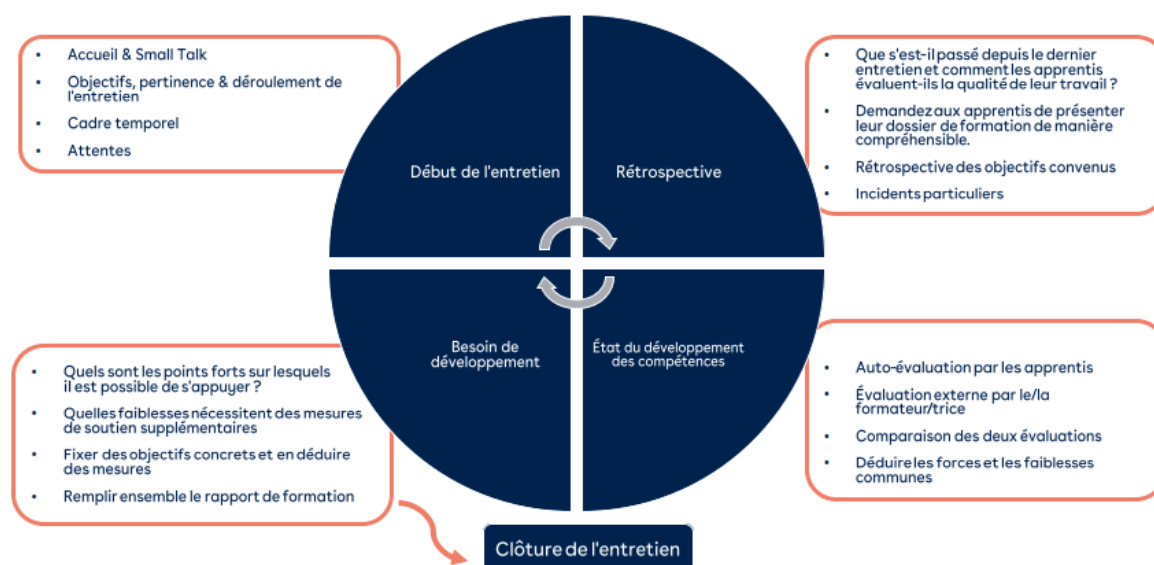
- Accueil & Small Talk
- Objectifs, pertinence & déroulement de l'entretien
- Cadre temporel
- Attentes

Début de l'entretien

Rétrospective

- Que s'est-il passé depuis le dernier entretien et comment les apprentis évaluent-ils la qualité de leur travail ?
- Demandez aux apprentis de présenter leur dossier de formation de manière compréhensible.
- Rétrospective des objectifs convenus
- Incidents particuliers

Besoin de développement

État du développement des compétences

- Quels sont les points forts sur lesquels il est possible de s'appuyer ?
- Quelles faiblesses nécessitent des mesures de soutien supplémentaires
- Fixer des objectifs concrets et en déduire des mesures
- Remplir ensemble le rapport de formation

- Auto-évaluation par les apprentis
- Évaluation externe par le/la formateur/trice
- Comparaison des deux évaluations
- Déduire les forces et les faiblesses communes

Clôture de l'entretien